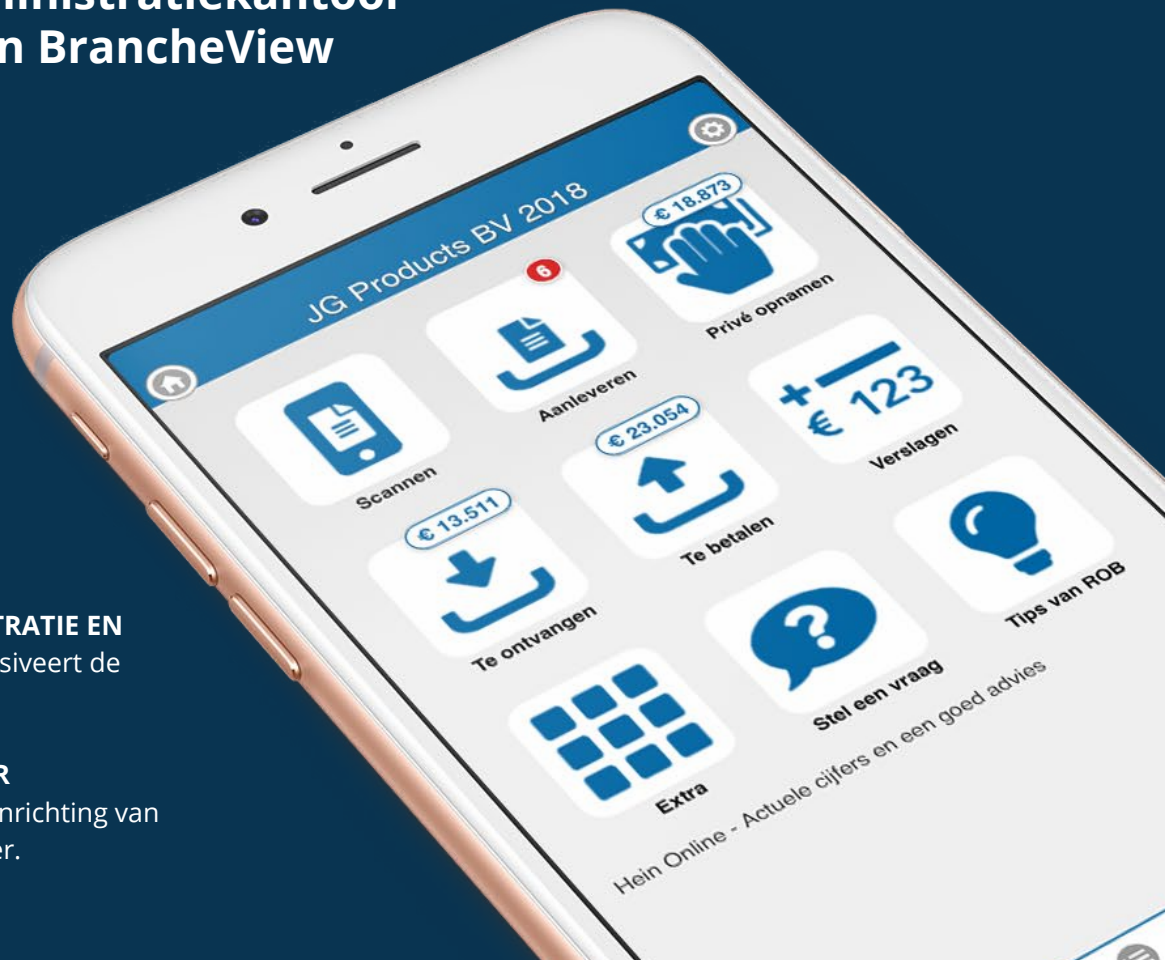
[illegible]ministratiekantoor
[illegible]n BrancheView

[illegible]TRATIE EN
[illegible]siveert de

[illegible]R
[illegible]nrichting van
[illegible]er.

JG Products BV 2018

€ 18.873
6
Aanleveren
Privé opnamen
Scannen
€ 23.054
+ € 123
Verslagen
€ 13.511
Te betalen
Te ontvangen
Tips van ROB
Stel een vraag
Extra
Hein Online - Actuele cijfers en een goed advies